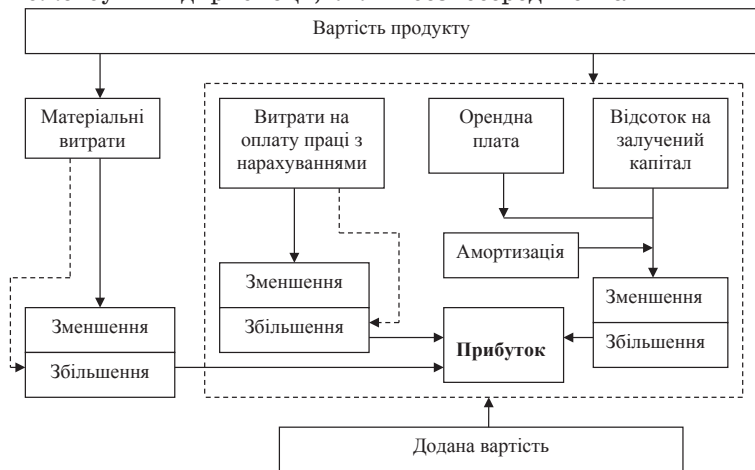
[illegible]

Вартість продукту

Матеріальні витрати

Витрати на оплату праці з нарахуваннями

Орендна плата

Відсоток на залучений капітал

Амортизація

Зменшення

Збільшення

Зменшення

Збільшення

Зменшення

Збільшення

Прибуток

Додана вартість